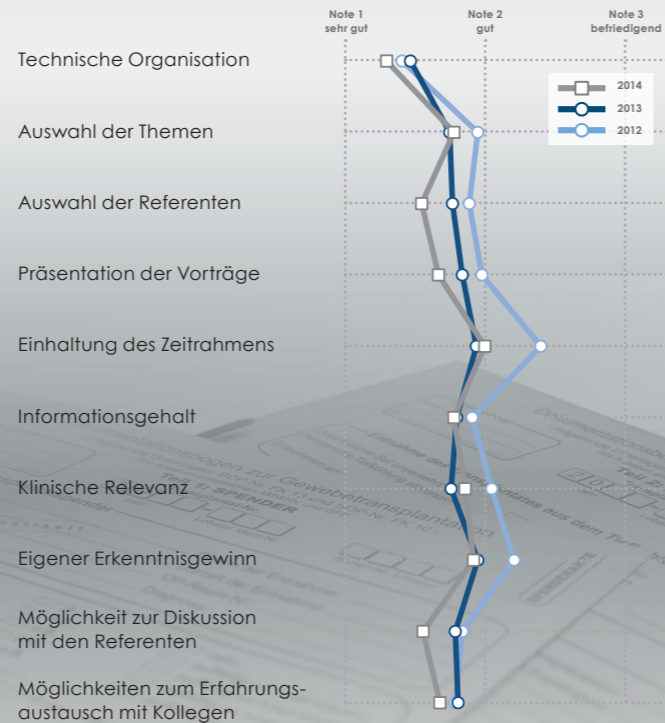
Note 1
sehr gut

Note 2
gut

Note 3
befriedigend

2014
2013
2012

Technische Organisation

Auswahl der Themen

Auswahl der Referenten

Präsentation der Vorträge

Einhaltung des Zeitrahmens

Informationsgehalt

Klinische Relevanz

Eigener Erkenntnisgewinn

Möglichkeit zur Diskussion mit den Referenten

Möglichkeiten zum Erfahrungsaustausch mit Kollegen